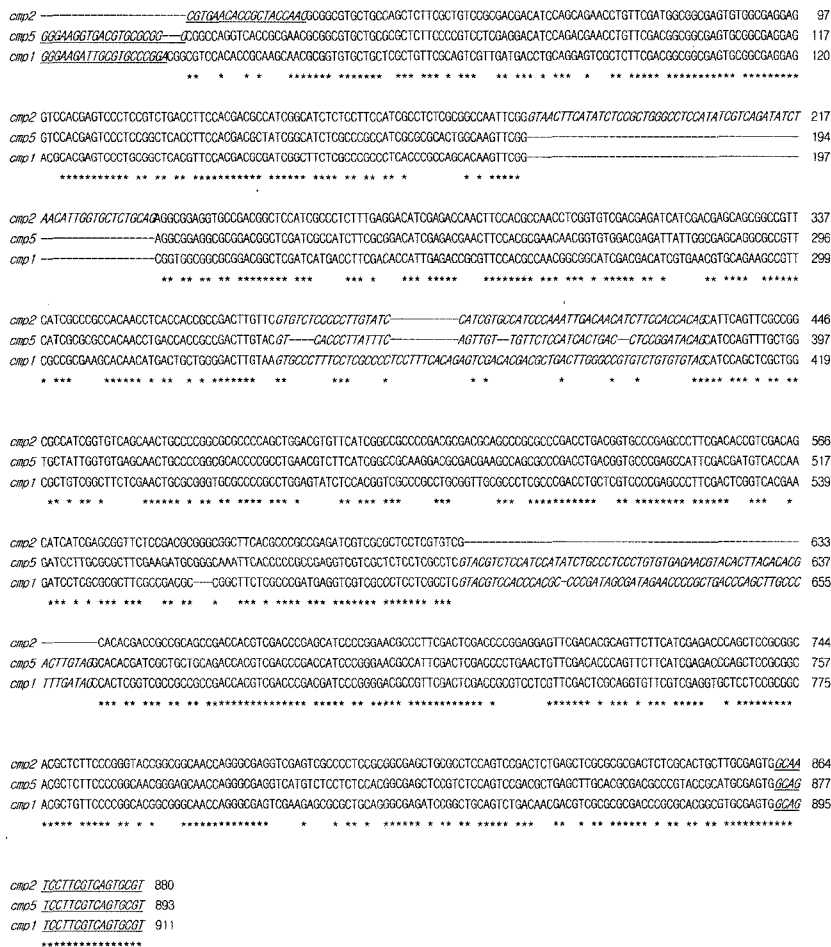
cmp2 ----------------------CGTGAACACCGCTACCAACGCGGCGTGCTGCCAGCTCTTCGCTGTCCGCGACGACATCCAGCAGAACCTGTTCGATGGCGGCGAGTGTGGCGAGGAG 97
cmp5 GGGAAGGTGACGTGCGCGG---CCGGCCAGGTCACCGCGAACGCGGCGTGCTGCGCGCTCTTCCCCGTCCTCGAGGACATCCAGCAGAACCTGTTCGACGGCGGCGAGTGCGGCGAGGAG 117
cmp1 GGGAAGATTGCGTGCCCGGACGGCGTCCACACCGCAAGCAACGCGGTGTGCTGCTCGCTGTTCGCAGTCGTTGATGACCTGCAGGAGTCGCTCTTCGACGGCGGCGAGTGCGGCGAGGAG 120
** * * * ******* ******* *** *** * *** ** *** * *** * ** ***** *********** *********

cmp2 GTCCACGAGTCCCTCCGTCTGACCTTCCACGACGCCATCGGCATCTCTCCTTCCATCGCTCTCGCGGCCAATTCGGGTAACTTCATATCTCCGCTGGGCCTCCATATCGTCAGATATCT 217
cmp5 GTCCACGAGTCCCTCCGGCTCACCTTCCACGACGCTATCGGCATCTCGCCCGCCATCGCGCGCACTGGCAAGTTCGG------------------------------------------------ 194
cmp1 ACGCACGAGTCCCTGCGGCTCACGTTCCACGACGCGATCGGCTTCTCGCCCGCCCTCACCCGCCGCAGCACAAGTTCGG------------------------------------------------ 197
*********** ** ** ** *********** ****** **** ** ** ** * * * *****

cmp2 AACATTGGTGCTCTGCAGAGGCGGAGGTGCCGACGGCTCCATCGCCCTCTTTGAGGACATCGAGACCAACTTCCACGCCAACCTCGGTGTCGACGAGATCATCGACGAGCAGCGGCCGTT 337
cmp5 ------------------AGGCGGAGGCGCGGACGGCTCGATCGCCATCTTCGCGGACATCGAGACGAACTTCCACGCGAACAACGGTGTGGACGAGATTATTGGCGAGCAGGCGCCGTT 296
cmp1 ------------------CGGTGGCGGCGCGGACGGCTCGATCATGACCTTCGACACCATTGAGACGCGTTTCCACGCCAACGGCGGCATCGACGACATCGTGAACGTGCAGAAGCCGTT 299
** ** ** ** ******** **** *** * *** ***** ******* *** ** * ***** ** * ** ******

cmp2 CATCGCCCGCCACAACCTCACCACCGCCGACTTGTTCGTGTCTCCCCCTTGTATC----------CATCGTGCCATCCCAAATTGACAACATCTTCCACCACAGCATTCAGTTCGCCGG 446
cmp5 CATCGCGCGCCACAACCTGACCACCGCCGACTTGTACGT----CACCCTTATTTC----------AGTTGT--TGTTCTCCATCACTGAC--CTCCGGATACAGCATCCAGTTTGCTGG 397
cmp1 CGCCGCGCGAAGCACAACATGACTGCTGGGGACTTGTAAGTGCCCTTTCCTCGCCCCTCCTTTCACAGAGTCGACACGACGCTGACTTGGGCCGTGTCTGTGTGTACCATCCAGCTCGCTGG 419
* *** ****** ** *** * ******* *** * * * * ***** *** * **

cmp2 CGCCATCGGTGTCAGCAACTGCCCCGGCGCGCCCCAGCTGGACGTGTTCATCGGCCGCCCCGACGCGACGCAGCCCGCGCCCGACCTGACGGTGCCCGAGCCCTTCGACACCGTCGACAG 566
cmp5 TGCTATTGGTGTGAGCAACTGCCCCGGCGCACCCGGCTGAACGTCTTCATCGGCCGCAAGGACGCGACGAAGCCAGCGCCCGACCTGACGGTGCCCGAGCCATTCGACGATGTCACCAA 517
cmp1 CGCTGTCGGCTTCTCGAACTGCGCGGGTGCGCCCGGCCTGGAGTATCTCCACGGTCGCCCGCCTGCGGTTGCGCCCTCGCCCGACTGCTCGTCCCGAGCCCTTCGACTCGGTCACGAA 539
** ** * ** ****** ** ** **** *** * ** *** *** *** ******** *** ** *

cmp2 CATCATCGAGCGGTTCTCCGACGCGGGCGGCTTCACGCCCGCCGAGATGTCGCGCTCCTCGTCG---------------------------------------------------------- 633
cmp5 GATCCTTGCGCGCTTCGAAGATGCGGGCAAATTCACCCCCGCCGAGGTCGTCGCTCTCCTCGCCTCGTACGTCTCCATCCATATCTGCCCTCCCTGTGTGAGAACGTACACTTACACACG 637
cmp1 GATCCTCGCGCGCTTCGCCGACGC----CGGCTTCTCGCCCGATGAGGTCGTCGCCGTCCTCGCTCGTACGTCCACCCACGC-CCCGATAGCGATAGAACCCCGCTGACCCAGCTTGCCC 655
*** * * *** *** ** ** * *** * **** ******* ******* **

cmp2 ---------CACACGACCGCCGCAGCCGCCGACCACGTCGACCCGAGCATCCCCGGAACGCCCTTCGACTCGACCCGGAGGAGTTCGACACGCAGTTCTTCATCGAGACCCAGCTCCGCGGC 744
cmp5 ACTTGTAGGCACACGATCGCTGCTGCAGACCACGTCGACCCGACCATCCCGGGAACGCCATTCGACTCGACCCTGAACTGTTCGACACCCAGTTCTTCATCGAGACCCAGCTCCGCGGC 757
cmp1 TTTGATAGCCACTCGGTCGCCGCCGCCGACCACGTCGACCCGACGATCCCGGGGACGCCGTTCGACTCGACCGCGTCCTCGTTCGACTCGCAGGTGTTCGTCGAGGTCCTCCGCGGC 775
*** ** *** ** ** ***************** ***** ** ***** ************ * ******* * *** * *** ***** * *********

cmp2 ACGCTCTTCCCGGGTACCGGCGGCAACCAGGGCGAGGTCGAGTCGCCCCTCCGCGGCGAGCTGCGCCTCCAGTCCGACTCTGAGCTCGCGCGCGACTCTCGCACTGCTTGCGAGTGGCAA 864
cmp5 ACGCTCTTCCCCGGCAACGGGAGCAACCAGGGCGAGGTCATGTCTCCTCTCCACGGCGAGCTCCGTCTCCAGTCCGACGCTGAGCTTGACGCGACGCCCGTACCGCATGCGAGTGGCAG 877
cmp1 ACGCTGTTCCCCGGCACGGCGGGCAACCAGGGCGAGTCGAAGAGCGCGCTGCAGGGCGAGATCCGGCTGCAGTCTGAACGACGTCGCGCGCGACCCGCGCACGGCGTGCGAGTGGCAG 895
***** ***** ** * * ************** * ** * ****** * ** ** ***** *** ** * ** ****** * ** ** ***********

cmp2 TCCTTCGTCAGTGCGT 880
cmp5 TCCTTCGTCAGTGCGT 893
cmp1 TCCTTCGTCAGTGCGT 911
****************